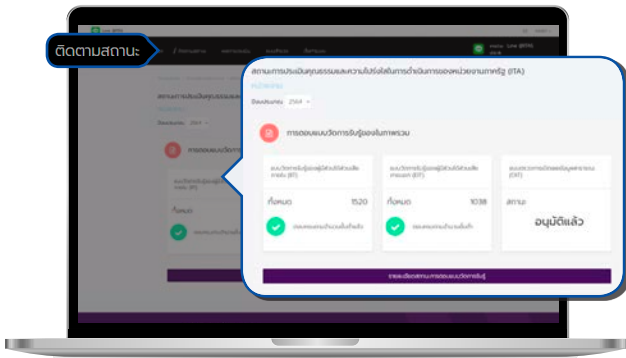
ติดตามสถานะ

สถานะการประเมินคุณธรรมและความโปร่งใสในการดำเนินงานของหน่วยงานภาครัฐ (ITA)

หน้าหลัก

ปีงบประมาณ 2564

การตอบแบบวัดการรับรู้ของสาธารณชน

แบบวัดการรับรู้ของผู้มีส่วนได้ส่วนเสียภายใน (IIT)

ทั้งหมด 1520

ตอบแบบครบจำนวนขั้นต่ำแล้ว

แบบวัดการรับรู้ของผู้มีส่วนได้ส่วนเสียภายนอก (EIT)

ทั้งหมด 1038

ตอบแบบครบจำนวนขั้นต่ำ

แบบตรวจการเปิดเผยข้อมูลสาธารณะ (OIT)

สถานะ

อนุมัติแล้ว

รายละเอียดสถานะการตอบแบบวัดการรับรู้